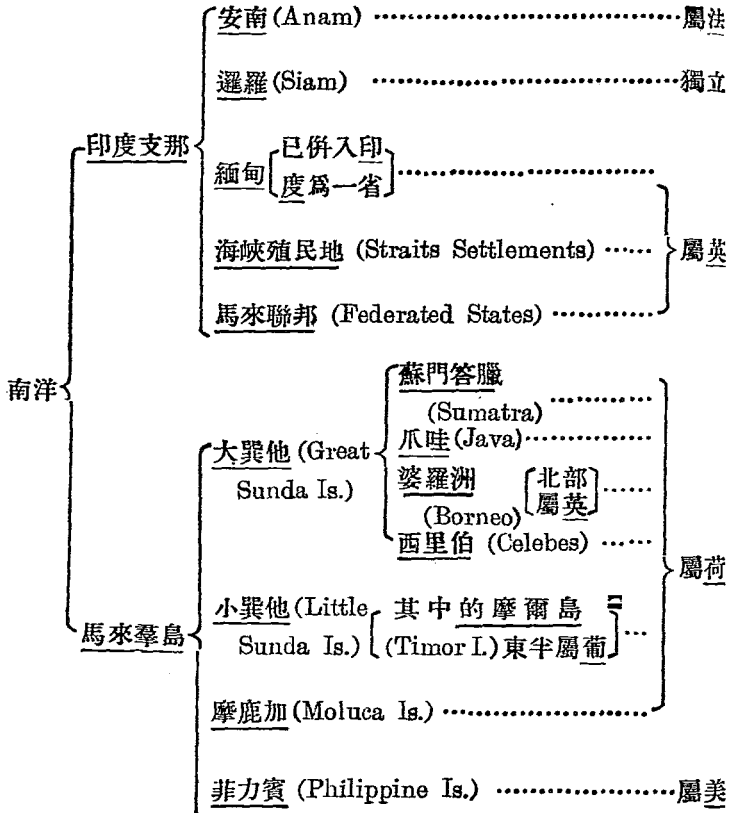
南洋

印度支那

安南 (Anam) ……………………屬法

暹羅 (Siam) ……………………獨立

緬甸 已併入印度爲一省 ……………………

海峽殖民地 (Straits Settlements) ……

馬來聯邦 (Federated States) ……………

屬英

馬來羣島

大巽他 (Great Sunda Is.)

蘇門答臘 (Sumatra) …………

爪哇 (Java) …………

婆羅洲 (Borneo) 北部屬英 ……

西里伯 (Celebes) ……

小巽他 (Little Sunda Is.) 其中的摩爾島 (Timor I.) 東半屬葡 …

摩鹿加 (Moluca Is.) ……………

屬荷

非力賓 (Philippine Is.) ……………………屬美